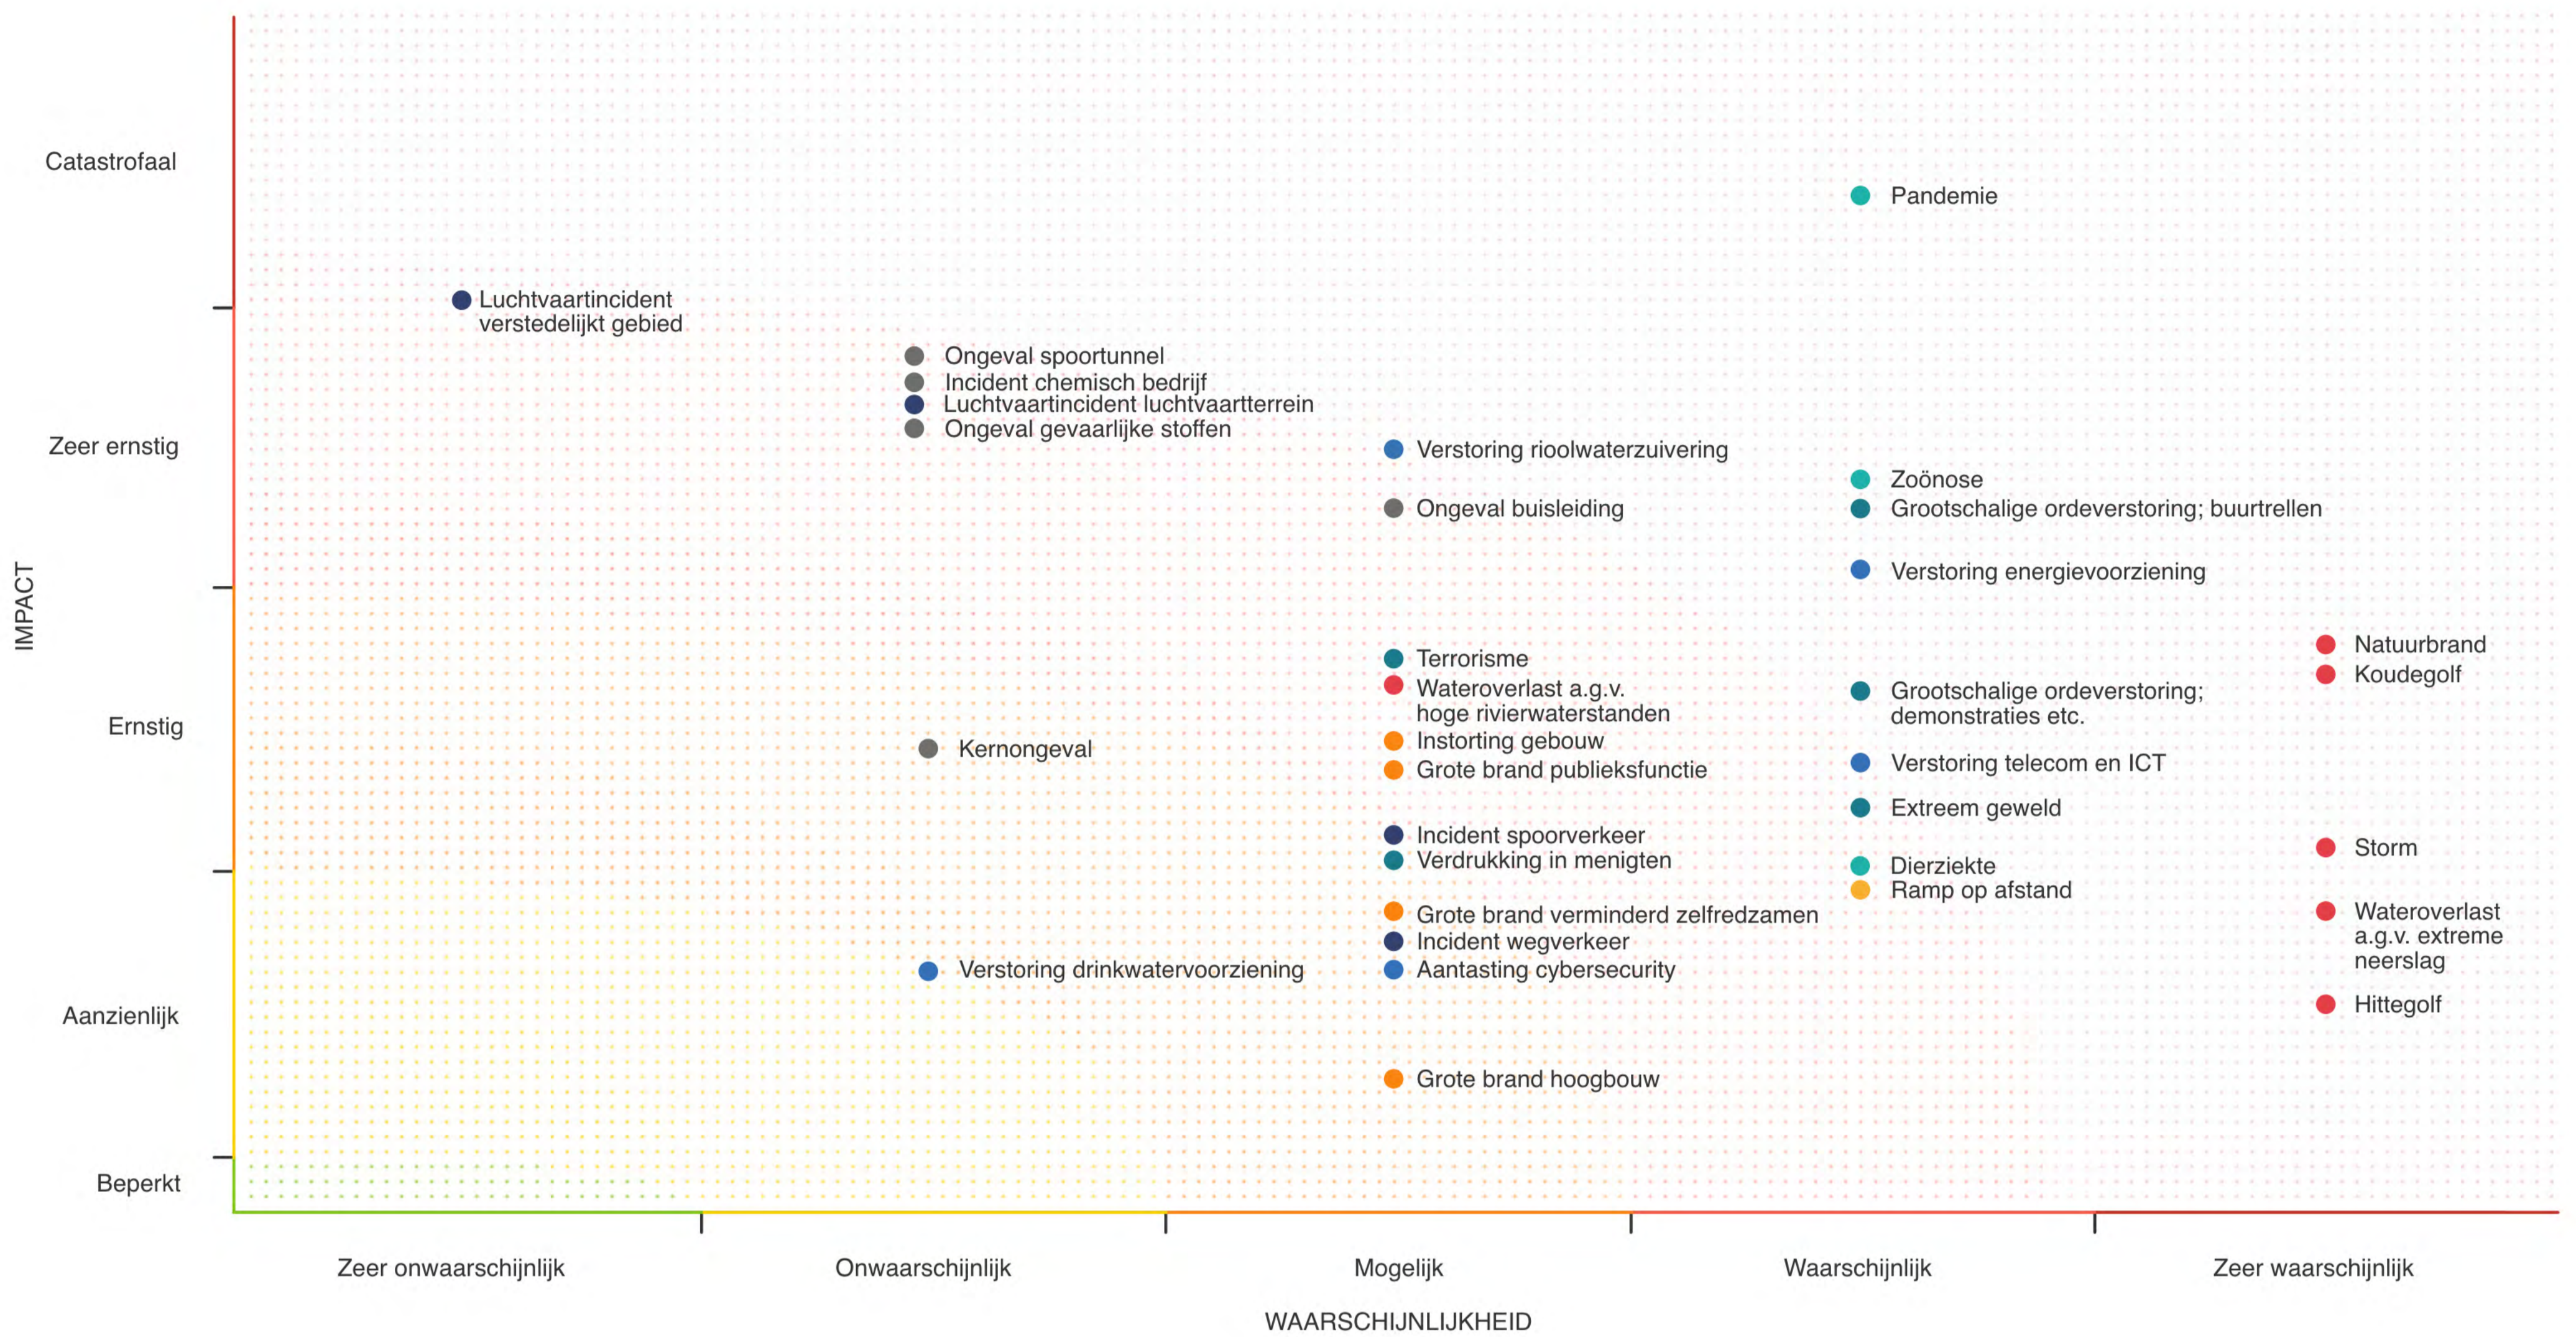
Catastrofaal

Zeer ernstig

IMPACT

Ernstig

Aanzienlijk

Beperkt

Pandemie

Luchtvaartincident verstedelijkt gebied

Ongeval spoortunnel
Incident chemisch bedrijf
Luchtvaartincident luchtvaartterrein
Ongeval gevaarlijke stoffen

Verstoring rioolwaterzuivering

Zoönose
Grootschalige ordeverstoring; buurtrellen

Ongeval buisleiding

Verstoring energievoorziening

Natuurbrand
Koudegolf

Terrorisme
Wateroverlast a.g.v. hoge rivierwaterstanden
Instorting gebouw
Grote brand publieksfunctie

Grootschalige ordeverstoring; demonstraties etc.

Kernongeval

Verstoring telecom en ICT

Extreem geweld

Incident spoorverkeer
Verdrukking in menigten

Storm

Dierziekte
Ramp op afstand

Grote brand verminderd zelfredzamen
Incident wegverkeer
Aantasting cybersecurity

Wateroverlast a.g.v. extreme neerslag

Verstoring drinkwatervoorziening

Hittegolf

Grote brand hoogbouw

Zeer onwaarschijnlijk
Onwaarschijnlijk
Mogelijk
Waarschijnlijk
Zeer waarschijnlijk

WAARSCHIJNLIJKHEID